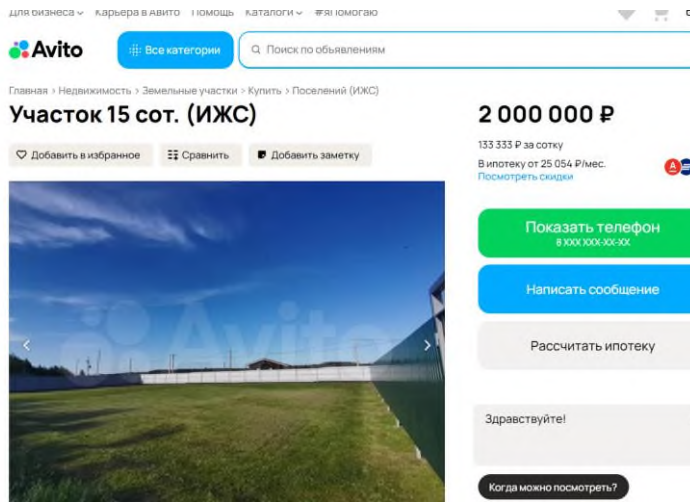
Для бизнеса ⌄ Карьера в Авито Помощь Каталоги ⌄ #яПомогаю

Avito

Все категории

Поиск по объявлениям

Главная › Недвижимость › Земельные участки › Купить › Поселений (ИЖС)

Участок 15 сот. (ИЖС)

Добавить в избранное

Сравнить

Добавить заметку

Avito

2 000 000 ₽

133 333 ₽ за сотку

В ипотеку от 25 054 ₽/мес.

Посмотреть скидки

Показать телефон

8 XXX XXX-XX-XX

Написать сообщение

Рассчитать ипотеку

Здравствуйте!

Когда можно посмотреть?